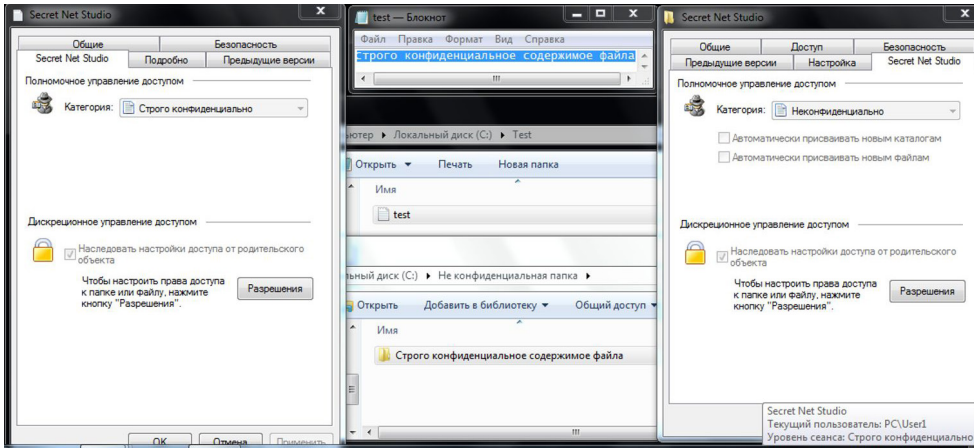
Secret Net Studio

Общие | Безопасность
Secret Net Studio | Подробно | Предыдущие версии

Полномочное управление доступом

Категория: Строго конфиденциально

Дискреционное управление доступом

Наследовать настройки доступа от родительского объекта

Чтобы настроить права доступа к папке или файлу, нажмите кнопку "Разрешения".

Разрешения

OK | Отмена | Применить

test — Блокнот

Файл Правка Формат Вид Справка

Строго конфиденциальное содержимое файла

ьютер ▸ Локальный диск (C:) ▸ Test

Открыть ▾ Печать Новая папка

Имя

test

льный диск (C:) ▸ Не конфиденциальная папка ▸

Открыть Добавить в библиотеку ▾ Общий доступ ▾

Имя

Строго конфиденциальное содержимое файла

Secret Net Studio

Общие | Доступ | Безопасность
Предыдущие версии | Настройка | Secret Net Studio

Полномочное управление доступом

Категория: Неконфиденциально

Автоматически присваивать новым каталогам

Автоматически присваивать новым файлам

Дискреционное управление доступом

Наследовать настройки доступа от родительского объекта

Чтобы настроить права доступа к папке или файлу, нажмите кнопку "Разрешения".

Разрешения

Secret Net Studio
Текущий пользователь: PC\User1
Уровень сеанса: Строго конфиденциально